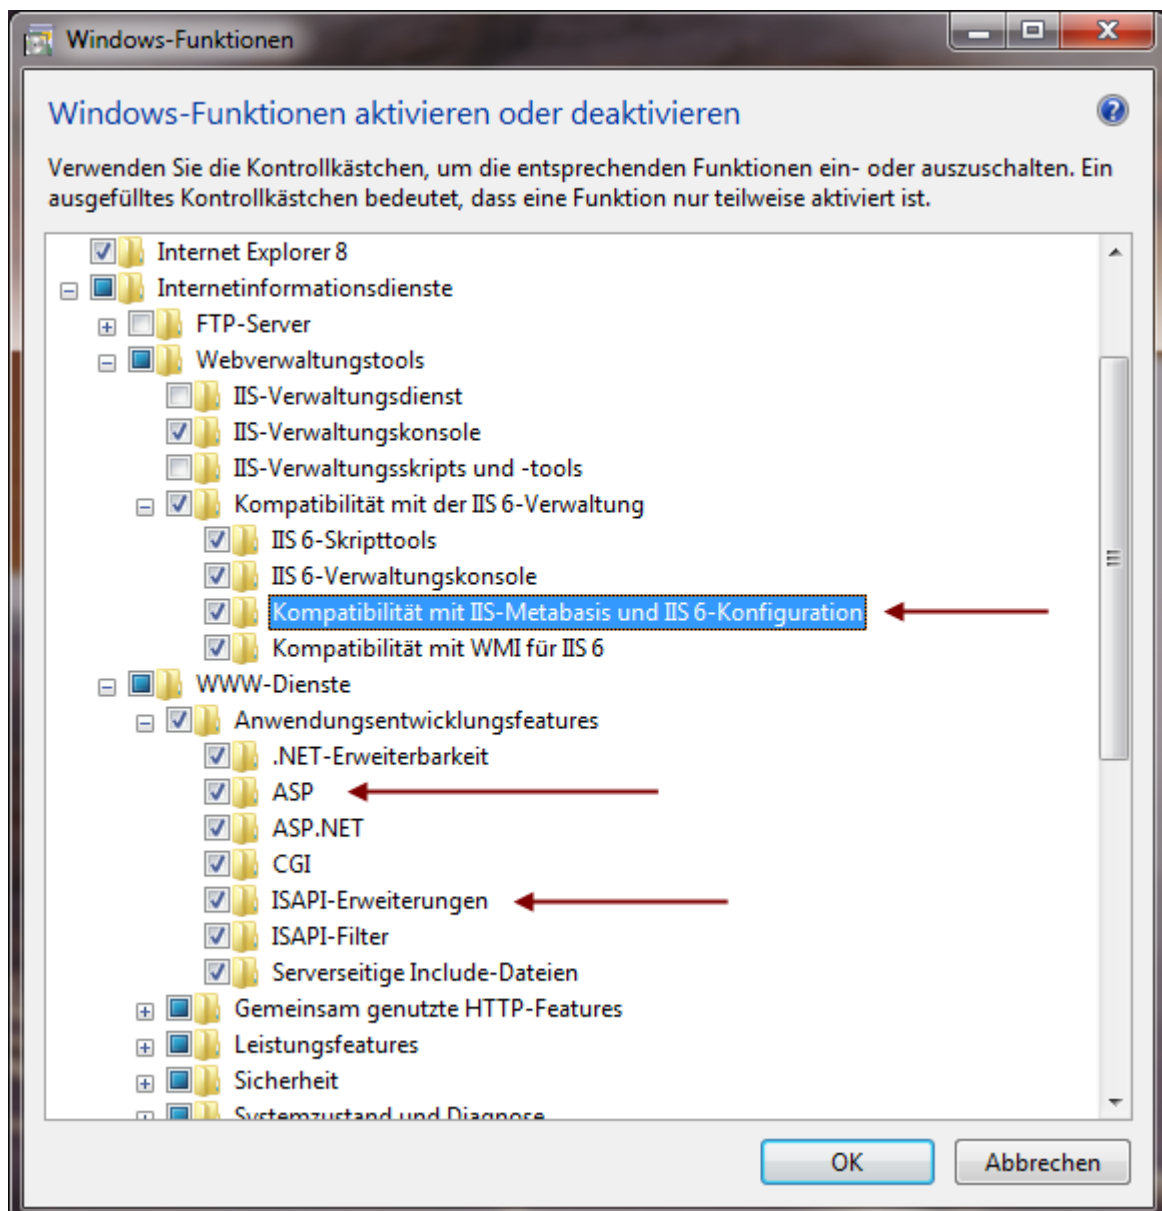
Windows-Funktionen

Windows-Funktionen aktivieren oder deaktivieren

Verwenden Sie die Kontrollkästchen, um die entsprechenden Funktionen ein- oder auszuschalten. Ein ausgefülltes Kontrollkästchen bedeutet, dass eine Funktion nur teilweise aktiviert ist.

Internet Explorer 8
Internetinformationsdienste
FTP-Server
Webverwaltungstools
IIS-Verwaltungsdienst
IIS-Verwaltungskonsole
IIS-Verwaltungsskripts und -tools
Kompatibilität mit der IIS 6-Verwaltung
IIS 6-Skripttools
IIS 6-Verwaltungskonsole
Kompatibilität mit IIS-Metabasis und IIS 6-Konfiguration
Kompatibilität mit WMI für IIS 6
WWW-Dienste
Anwendungsentwicklungsfeatures
.NET-Erweiterbarkeit
ASP
ASP.NET
CGI
ISAPI-Erweiterungen
ISAPI-Filter
Serverseitige Include-Dateien
Gemeinsam genutzte HTTP-Features
Leistungsfeatures
Sicherheit
Systemzustand und Diagnose

OK
Abbrechen